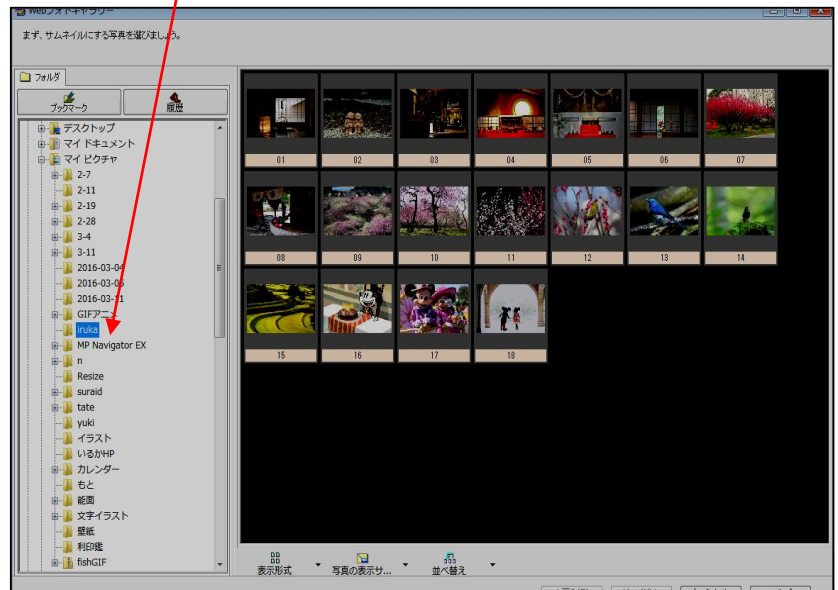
Webフォトギャラリー

まず、サムネイルにする写真を選びましょう。

フォルダ

ブックマーク
履歴

デスクトップ
マイ ドキュメント
マイ ピクチャ
2-7
2-11
2-19
2-28
3-4
3-11
2016-03-04
2016-03-06
2016-03-11
GIFアニメ
iruka
MP Navigator EX
n
Resize
suraid
tate
yuki
イラスト
いるかHP
カレンダー
もと
能面
文字イラスト
壁紙
利印鑑
fishGIF

01
02
03
04
05
06
07
08
09
10
11
12
13
14
15
16
17
18

表示形式
写真の表示サ...
並べ替え